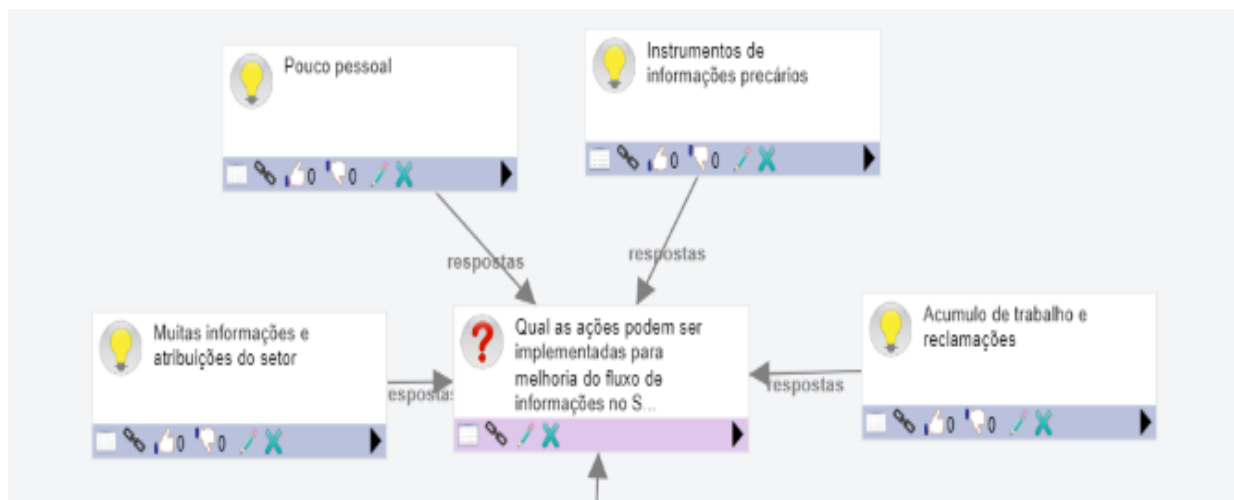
Pouco pessoal

0 0

Instrumentos de informações precários

0 0

respostas

respostas

Muitas informações e atribuições do setor

0 0

respostas

Qual as ações podem ser implementadas para melhoria do fluxo de informações no S...

respostas

Acumulo de trabalho e reclamações

0 0